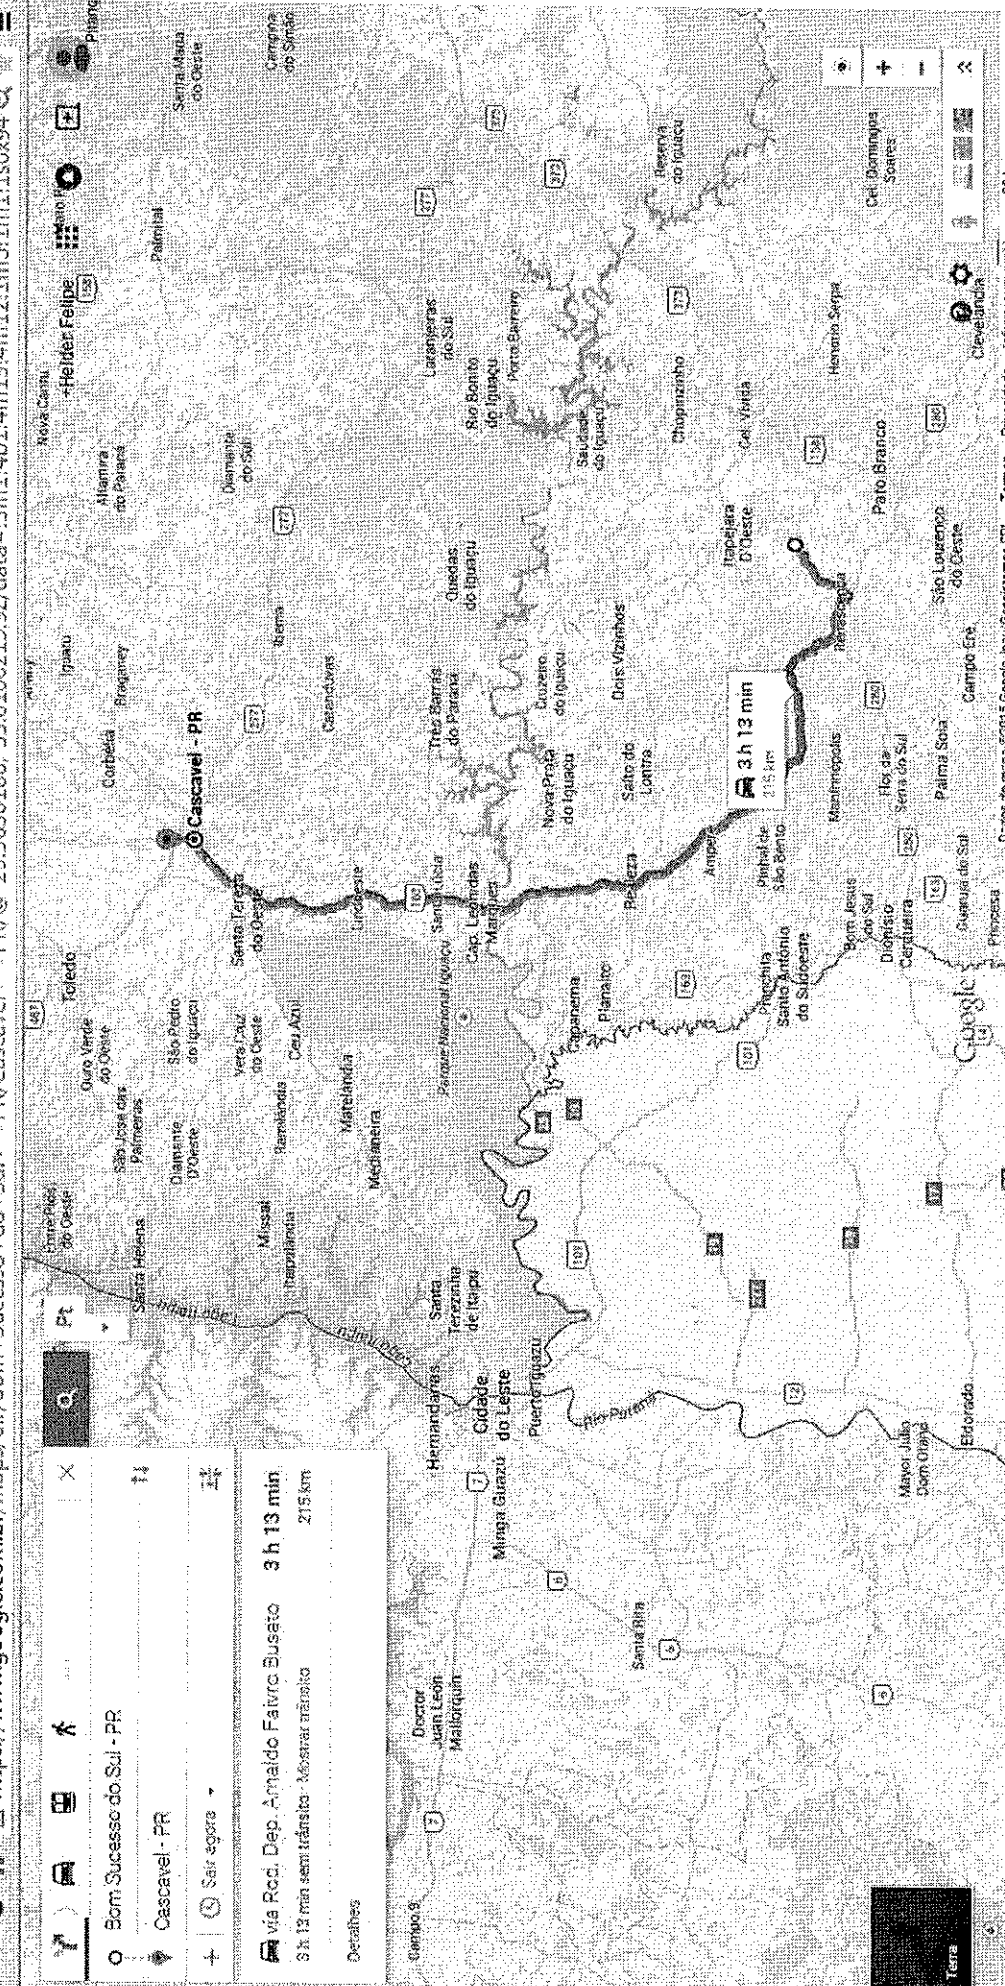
Bom Sucesso do Sul - PR

Cascavel - PR

Sair agora

via Rod. Dep. Arnaldo Faivro Busato 3 h 13 min
3 h 12 min sem trânsito · Mostrar trânsito 215 km

Detalhes

+Helder Felipe

Cascavel - PR

3 h 13 min
215 km

Toledo
Ouro Verde do Oeste
São José das Palmeiras
Diamante D'Oeste
São Pedro do Iguaçu
Vera Cruz do Oeste
Santa Tereza do Oeste
Lindoeste
Céu Azul
Ramilândia
Matelândia
Medianeira
Missal
Itaipulândia
Santa Helena
Entre Rios do Oeste
Santa Terezinha de Itaipu
Hernandarias
Ciudad del Este
Minga Guazú
Puerto Iguazu
Parque Nacional Iguaçu
Capanema
Planalto
Santa Lúcia
Cap. Leônidas Marques
Realeza
Ampére
Pinhal de São Bento
Pranchita
Santo Antônio do Sudoeste
Bom Jesus do Sul
Dionísio Cerqueira
Corbélia
Braganey
Iguatu
Ibema
Catanduvas
Três Barras do Paraná
Nova Prata do Iguaçu
Cruzeiro do Iguaçu
Salto do Lontra
Dois Vizinhos
Quedas do Iguaçu
Diamante do Sul
Altamira do Paraná
Nova Cantu
Palmital
Laranjeiras do Sul
Rio Bonito do Iguaçu
Porto Barreiro
Saudade do Iguaçu
Chopinzinho
Itapejara D'Oeste
Cel. Vivida
Pato Branco
Renascença
Marmeleiro
Flor da Serra do Sul
Palma Sola
Campo Erê
São Lourenço do Oeste
Guarujá do Sul
Princesa
Honório Serpa
Reserva do Iguaçu
Cel. Domingos Soares
Clevelândia
Santa Maria do Oeste
Campina do Simão
Eldorado
Mayor Julio Dom Otaño
Santa Rita
Doctor Juan León Mallorquín
Campo 9
Rio Paraná
Rio Iguaçu

Terra
Google